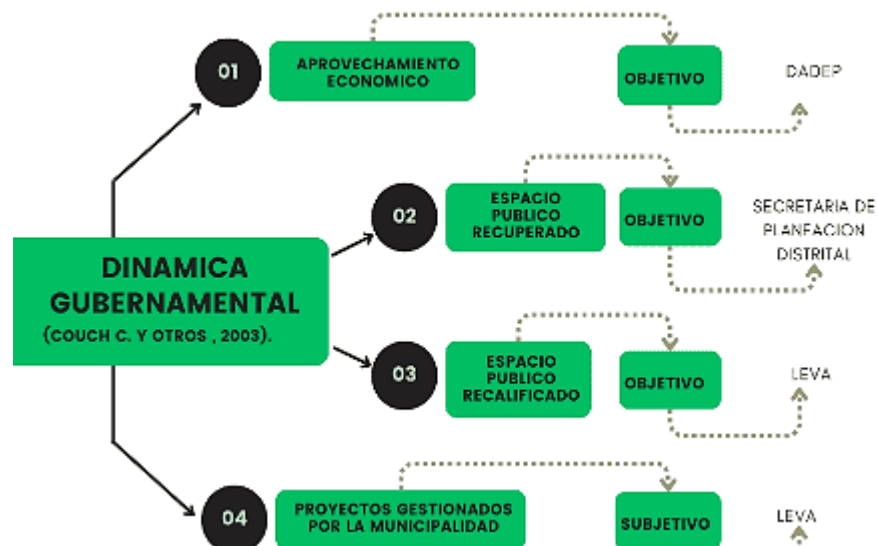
DINAMICA GUBERNAMENTAL
(COUCH C. Y OTROS , 2003).

01
APROVECHAMIENTO ECONOMICO
OBJETIVO
DADEP

02
ESPACIO PUBLICO RECUPERADO
OBJETIVO
SECRETARIA DE PLANEACION DISTRITAL

03
ESPACIO PUBLICO RECALIFICADO
OBJETIVO
LEVA

04
PROYECTOS GESTIONADOS POR LA MUNICIPALIDAD
SUBJETIVO
LEVA